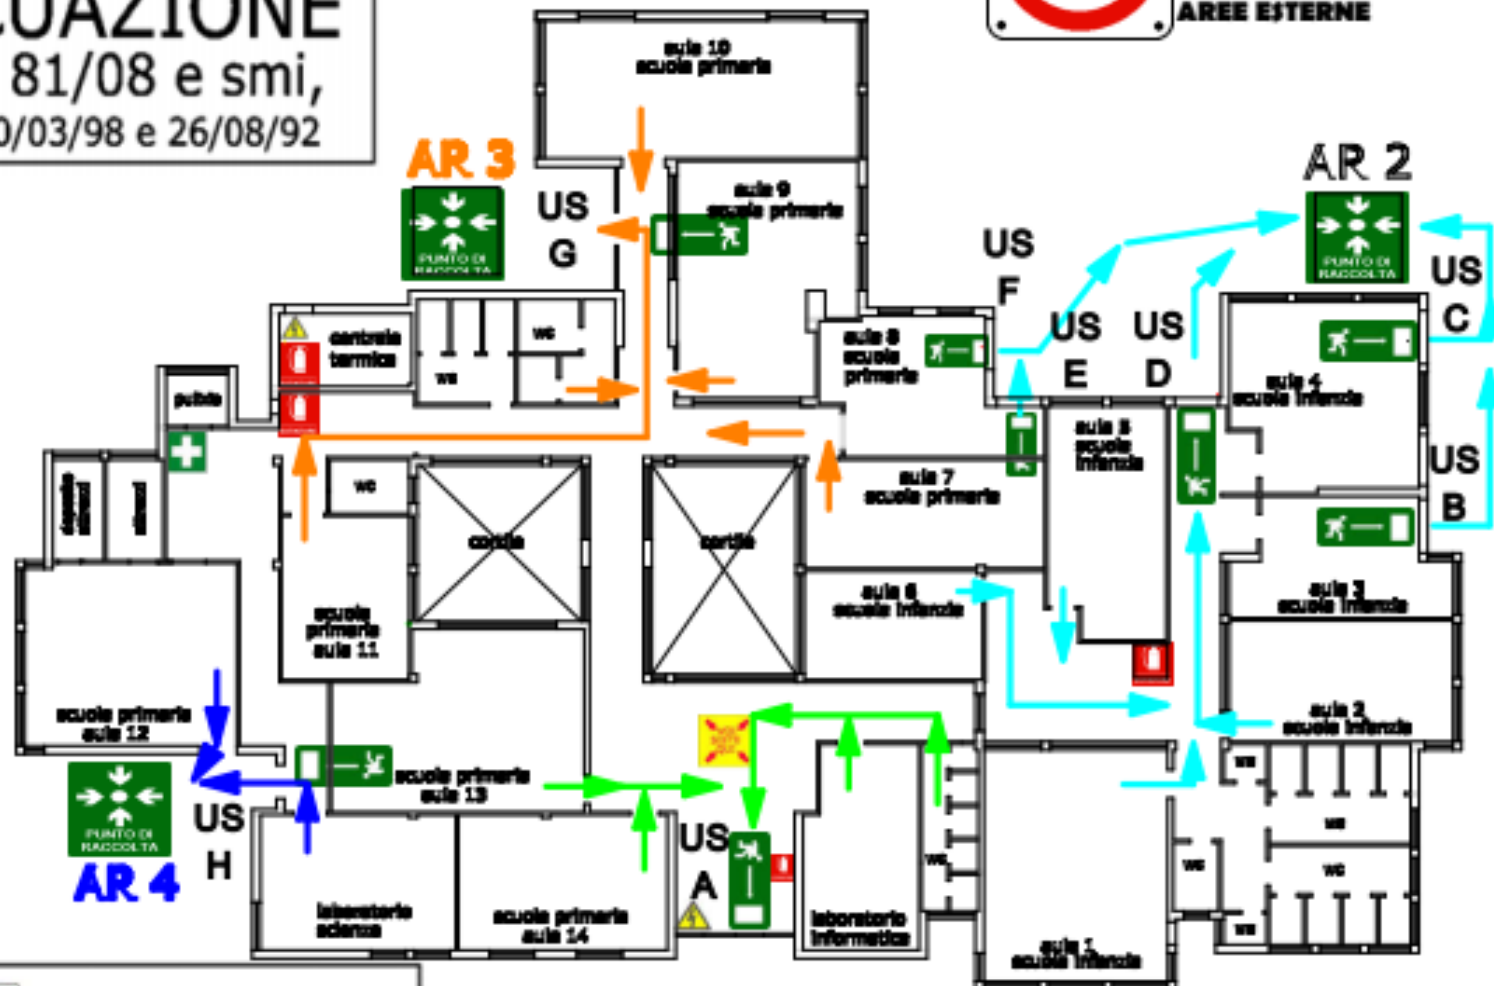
UAZIONE
81/08 e smi,
0/03/98 e 26/08/92

AREE ESTERNE

AR 3
PUNTO DI RACCOLTA
US G

aula 10
scuola primaria

aula 9
scuola primaria

AR 2
PUNTO DI RACCOLTA

US F
US E
US D
US C
US B

centrale termica
wc
wc
pulizia

aula 8
scuola primaria

aula 4
scuola infanzia

aula 5
scuola infanzia

aula 7
scuola primaria

wc
cortile
cortile

scuola primaria
aula 11

aula 6
scuola infanzia

aula 3
scuola infanzia

aula 2
scuola infanzia

scuola primaria
aula 12

PUNTO DI RACCOLTA
AR 4
US H

scuola primaria
aula 13

US A

laboratorio scienze

scuola primaria
aula 14

laboratorio informatica

wc
wc
wc
wc
wc

aula 1
scuola infanzia